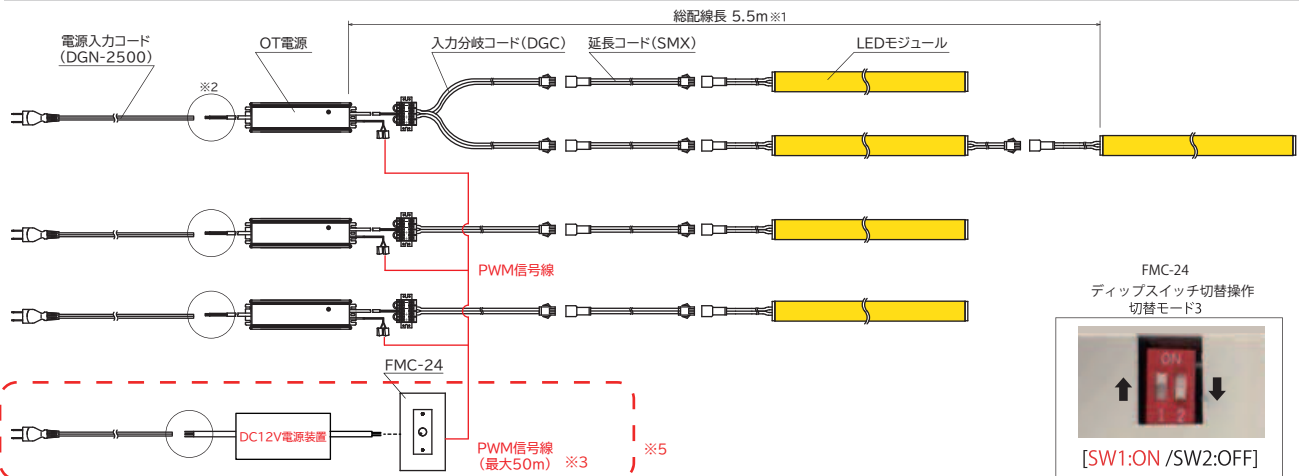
総配線長 5.5m※1

電源入力コード
(DGN-2500)

OT電源

入力分岐コード(DGC)

延長コード(SMX)

LEDモジュール

※2

PWM信号線

FMC-24

DC12V電源装置

PWM信号線
(最大50m) ※3

※5

FMC-24
ディップスイッチ切替操作
切替モード3

ON
1 2

[SW1:ON /SW2:OFF]